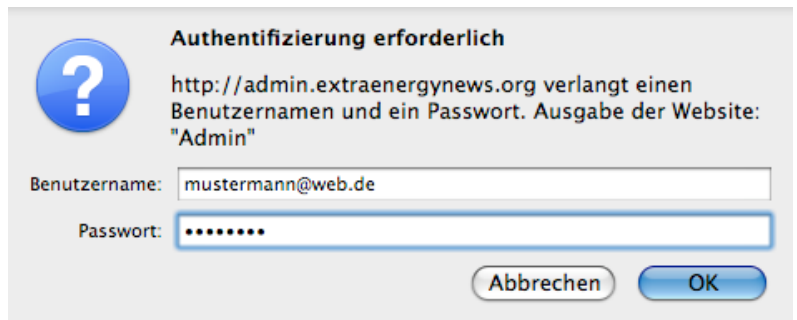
?

Authentifizierung erforderlich

http://admin.extraenergynews.org verlangt einen Benutzernamen und ein Passwort. Ausgabe der Website: "Admin"

Benutzername: mustermann@web.de

Passwort: ••••••••

Abbrechen OK